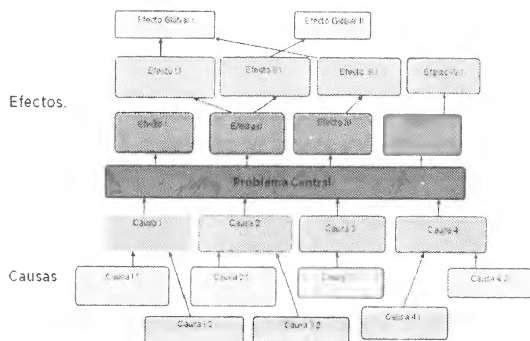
Efecto Global I

Efecto Global II

Efectos.

Efecto I.I

Efecto II.I

Efecto III.I

Efecto IV.I

Efecto I

Efecto II

Efecto III

Problema Central

Causa 1

Causa 2

Causa 3

Causa 4

Causas

Causa 1.1

Causa 2.1

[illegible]

Causa 4.2

Causa 1.2

Causa 3.2

Causa 4.1